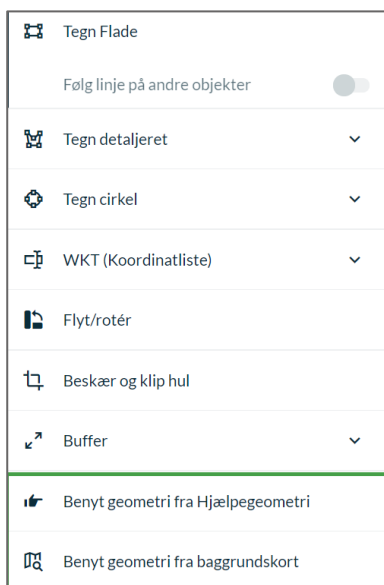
Tegn Flade

Følg linje på andre objekter

Tegn detaljeret

Tegn cirkel

WKT (Koordinatliste)

Flyt/rotér

Beskær og klip hul

Buffer

Benyt geometri fra Hjælpegeometri

Benyt geometri fra baggrundskort